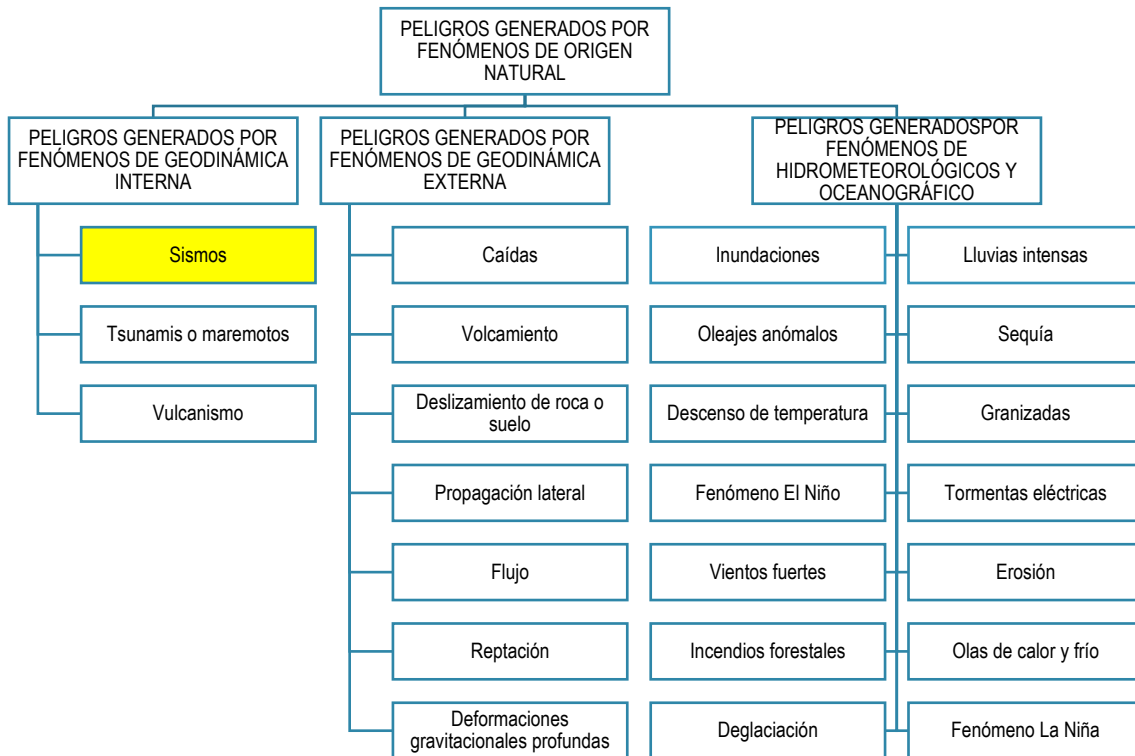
PELIGROS GENERADOS POR FENÓMENOS DE ORIGEN NATURAL

PELIGROS GENERADOS POR FENÓMENOS DE GEODINÁMICA INTERNA

Sismos

Tsunamis o maremotos

Vulcanismo

PELIGROS GENERADOS POR FENÓMENOS DE GEODINÁMICA EXTERNA

Caídas

Volcamiento

Deslizamiento de roca o suelo

Propagación lateral

Flujo

Reptación

Deformaciones gravitacionales profundas

PELIGROS GENERADOSPOR FENÓMENOS DE HIDROMETEOROLÓGICOS Y OCEANOGRÁFICO

Inundaciones

Oleajes anómalos

Descenso de temperatura

Fenómeno El Niño

Vientos fuertes

Incendios forestales

Deglaciación

Lluvias intensas

Sequía

Granizadas

Tormentas eléctricas

Erosión

Olas de calor y frío

Fenómeno La Niña